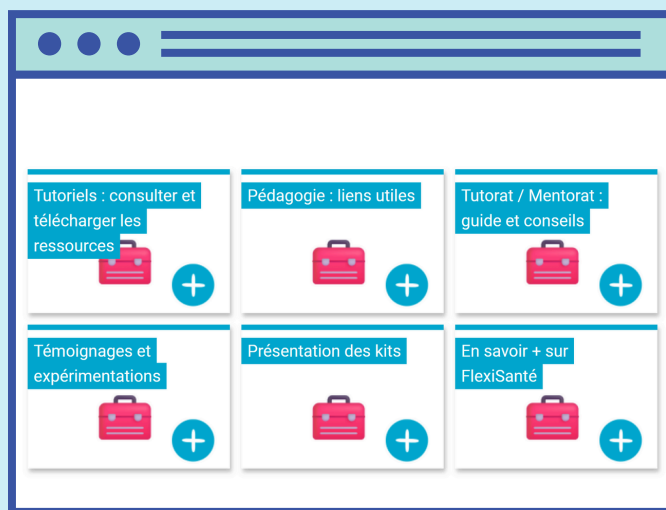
Tutoriels : consulter et télécharger les ressources

Pédagogie : liens utiles

Tutorat / Mentorat : guide et conseils

Témoignages et expérimentations

Présentation des kits

En savoir + sur FlexiSanté